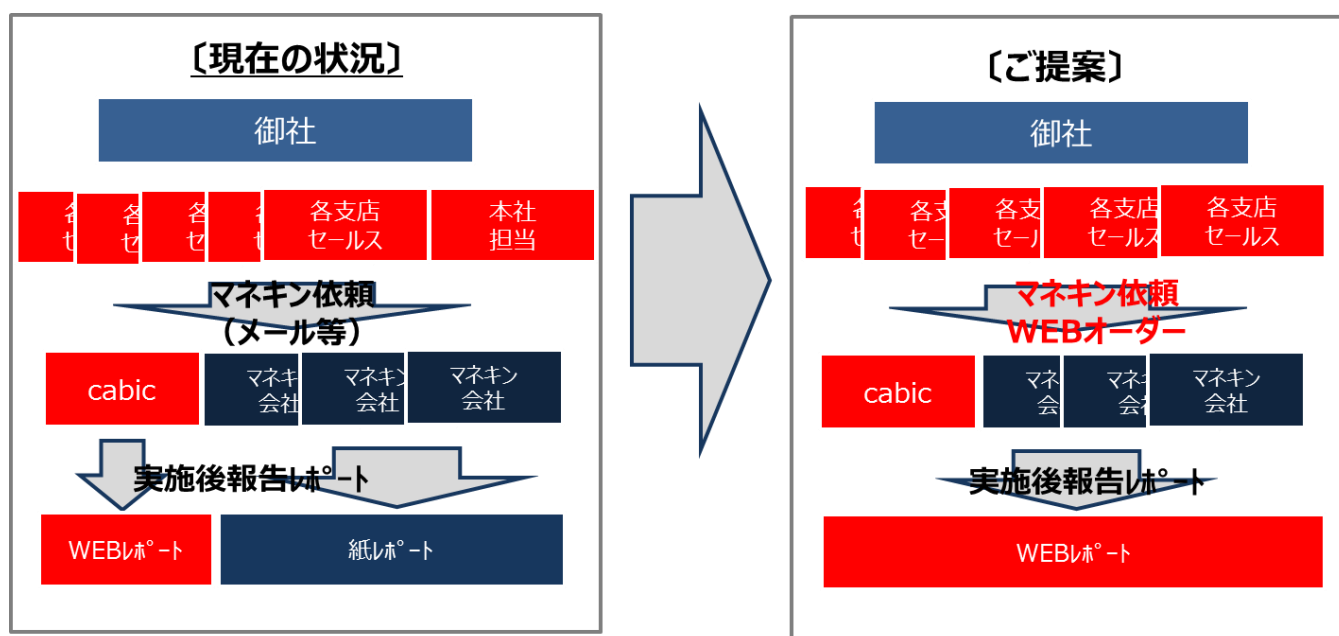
〔現在の状況〕

御社

各 セ
各 セ
各 セ
各 セ
各支店 セールス
本社 担当

マネキン依頼 （メール等）

cabic
マネキ 会社
マネキ 会社
マネキン 会社

実施後報告ﾚﾎﾟｰﾄ

WEBﾚﾎﾟｰﾄ
紙ﾚﾎﾟｰﾄ

〔ご提案〕

御社

各 セ
各支 セー
各支 セール
各支店 セールス
各支店 セールス

マネキン依頼 WEBオーダー

cabic
マネ 会
マネ 会社
マネキン 会社

実施後報告ﾚﾎﾟｰﾄ

WEBﾚﾎﾟｰﾄ